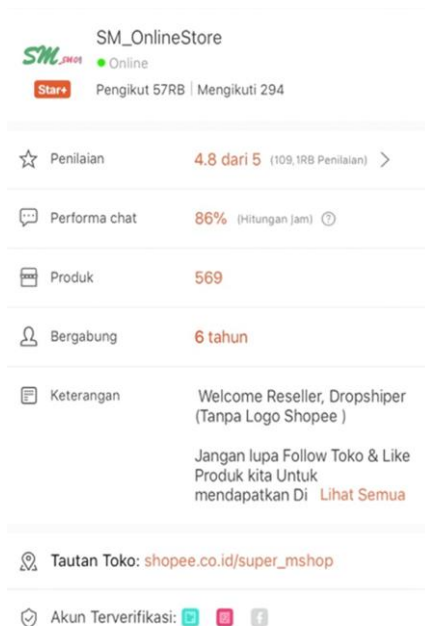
SM_shop

SM_OnlineStore
Online
Star+
Pengikut 57RB | Mengikuti 294

Penilaian 4.8 dari 5 (109,1RB Penilaian) >

Performa chat 86% (Hitungan Jam) ?

Produk 569

Bergabung 6 tahun

Keterangan Welcome Reseller, Dropshiper (Tanpa Logo Shopee )

Jangan lupa Follow Toko & Like Produk kita Untuk mendapatkan Di Lihat Semua

Tautan Toko: shopee.co.id/super_mshop

Akun Terverifikasi: